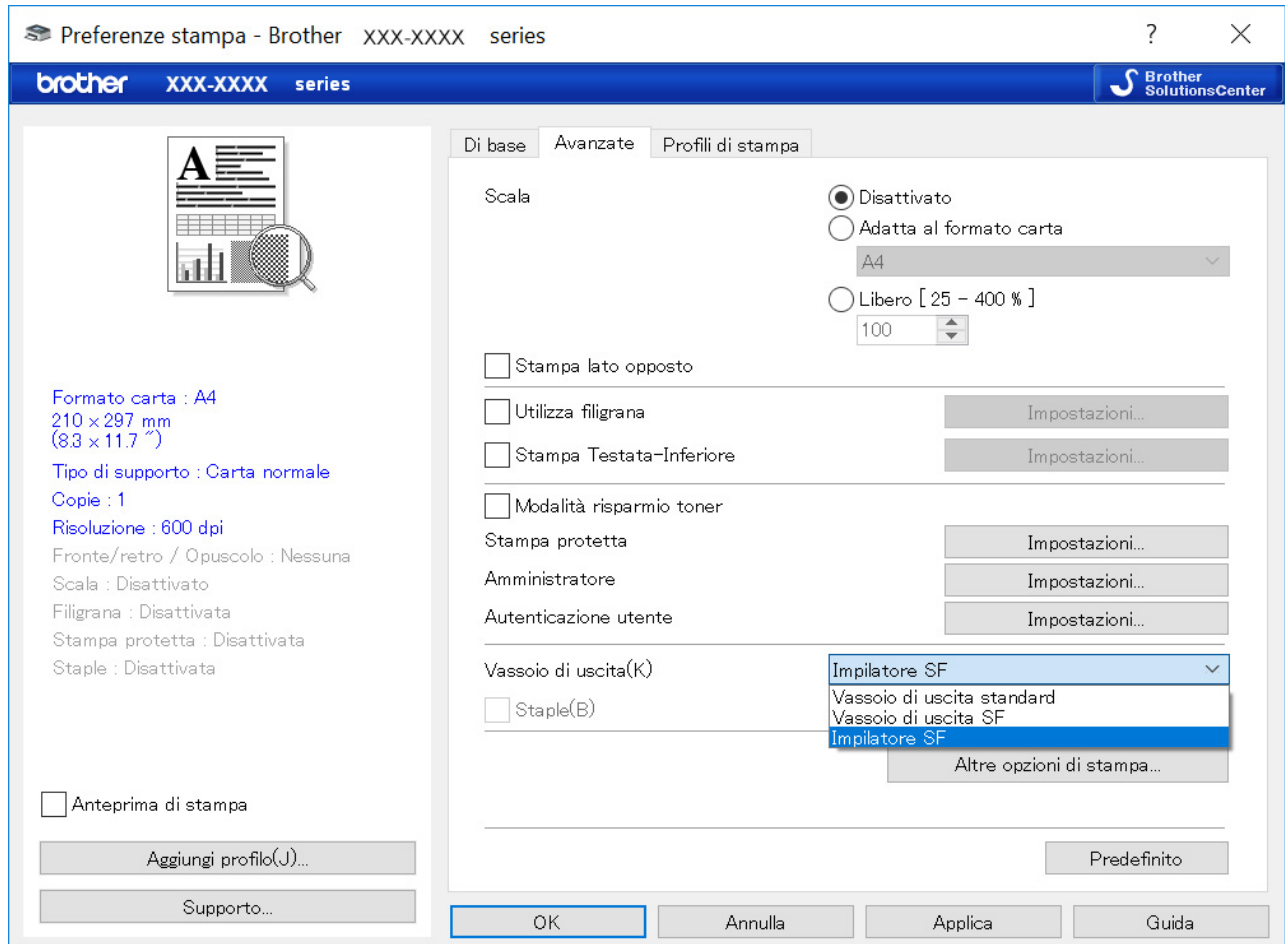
Preferenze stampa - Brother XXX-XXXX series

? ×

brother XXX-XXXX series

Brother SolutionsCenter

Formato carta : A4
210 × 297 mm
(8.3 × 11.7 ″)
Tipo di supporto : Carta normale
Copie : 1
Risoluzione : 600 dpi
Fronte/retro / Opuscolo : Nessuna
Scala : Disattivato
Filigrana : Disattivata
Stampa protetta : Disattivata
Staple : Disattivata

Anteprima di stampa

Aggiungi profilo(J)...

Supporto...

Di base | Avanzate | Profili di stampa

Scala
Disattivato
Adatta al formato carta
A4
Libero [ 25 - 400 % ]
100

Stampa lato opposto

Utilizza filigrana
Impostazioni...

Stampa Testata-Inferiore
Impostazioni...

Modalità risparmio toner

Stampa protetta
Impostazioni...

Amministratore
Impostazioni...

Autenticazione utente
Impostazioni...

Vassoio di uscita(K)
Impilatore SF
Vassoio di uscita standard
Vassoio di uscita SF
Impilatore SF

Staple(B)

Altre opzioni di stampa...

Predefinito

OK | Annulla | Applica | Guida